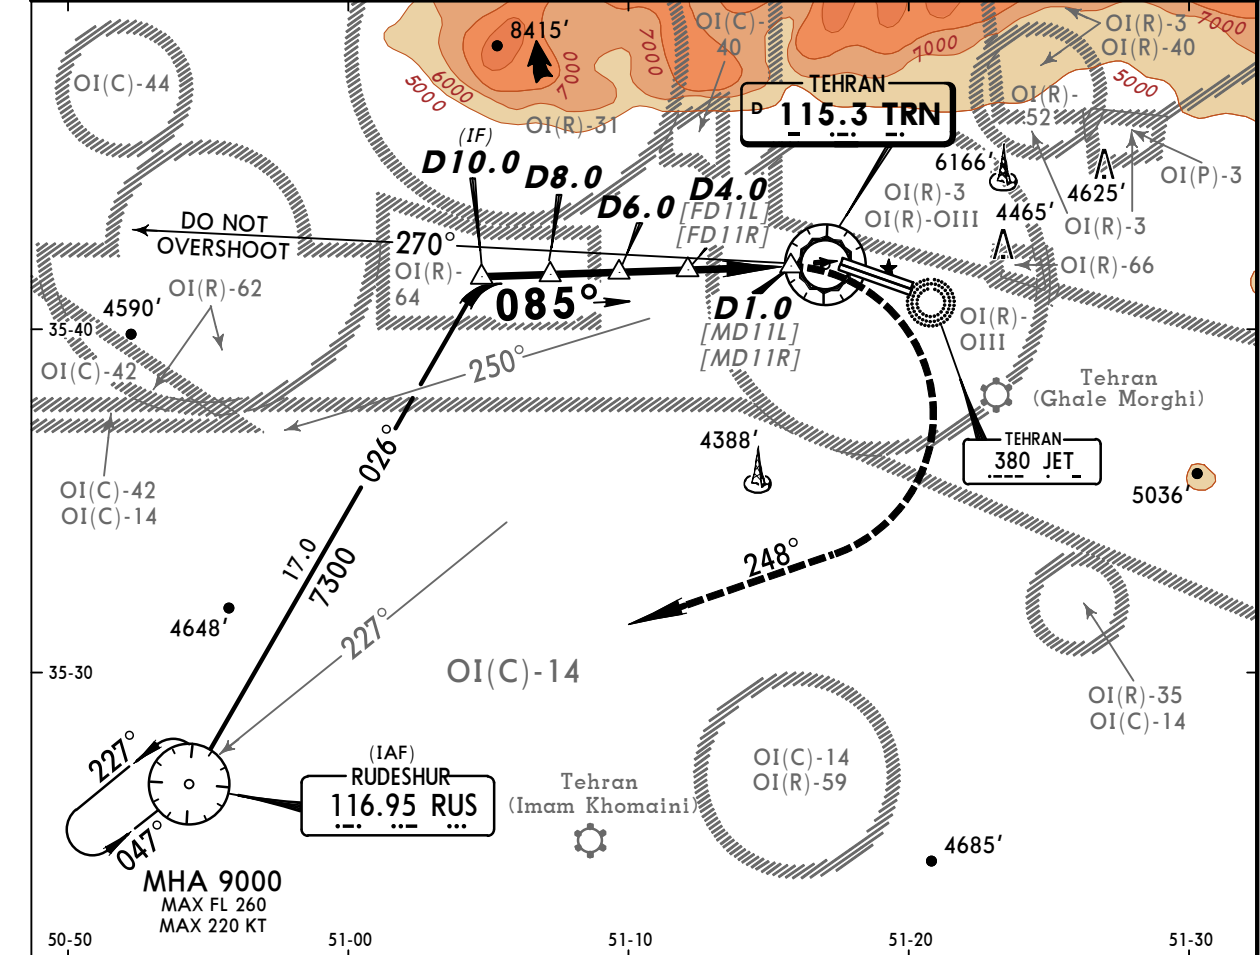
8415'
7000
6000
5000
OI(C)-40
7000
7000
OI(R)-3
OI(R)-40
7000
5000
OI(C)-44
OI(R)-31
TEHRAN
D 115.3 TRN
OI(R)-52
(IF)
D10.0
D8.0
D6.0
D4.0
[FD11L]
[FD11R]
6166'
4625'
OI(P)-3
OI(R)-3
OI(R)-OIII
4465'
OI(R)-3
DO NOT OVERSHOOT
270°
OI(R)-64
OI(R)-66
OI(R)-62
4590'
085°
D1.0
[MD11L]
[MD11R]
OI(R)-OIII
35-40
OI(C)-42
250°
Tehran
(Ghale Morghi)
4388'
TEHRAN
380 JET
5036'
026°
OI(C)-42
OI(C)-14
248°
17.0
7300
4648'
227°
OI(C)-14
OI(R)-35
OI(C)-14
35-30
OI(C)-14
OI(R)-59
(IAF)
RUDESHUR
116.95 RUS
227°
Tehran
(Imam Khomaini)
047°
4685'
MHA 9000
MAX FL 260
MAX 220 KT
50-50
51-00
51-10
51-20
51-30